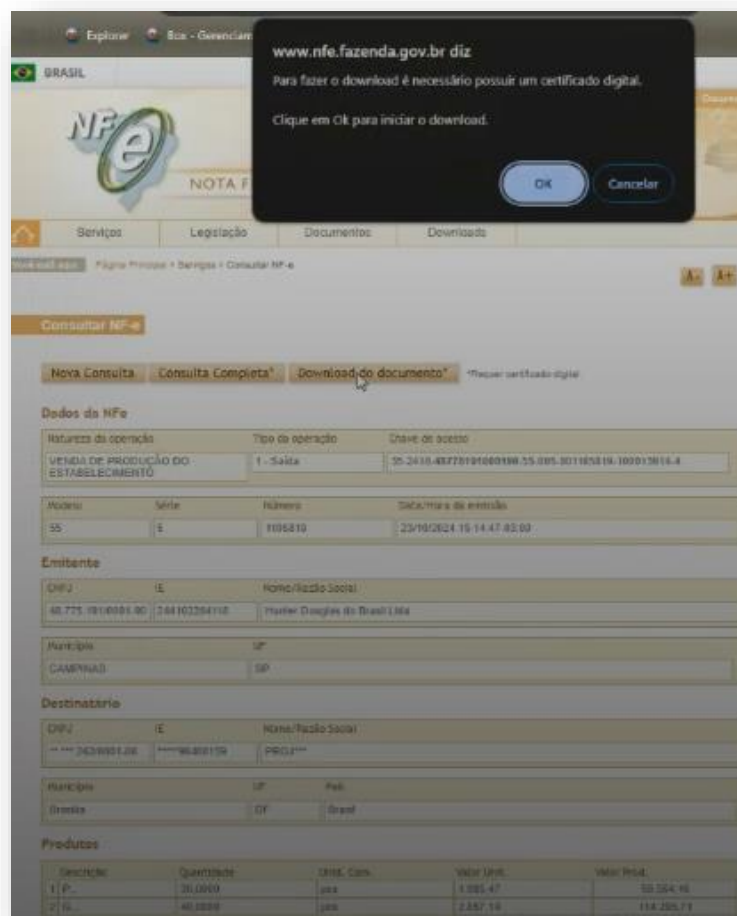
Explorer Eco - Gerenciam

BRASIL

NF-e

NOTA F

www.nfe.fazenda.gov.br diz
Para fazer o download é necessário possuir um certificado digital.

Clique em Ok para iniciar o download.

OK Cancelar

Serviços Legislação Documentos Downloads

Você está aqui: Página Principal > Serviços > Consultar NF-e

A- A+

Consultar NF-e

Nova Consulta Consulta Completa* Download do documento* *Requer certificado digital

Dados da NFe

| Natureza da operação | Tipo da operação | Chave de acesso |
|---|---|---|
| VENDA DE PRODUÇÃO DO ESTABELECIMENTO | 1 - Saída | 35-2410-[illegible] |

| Modelo | Série | Número | Data/Hora da emissão |
|---|---|---|---|
| 55 | 6 | 1105810 | 23/10/2024 15:14:47-03:00 |

Emitente

| CNPJ | IE | Nome/Razão Social |
|---|---|---|
| 48.775.191/0001-90 | 244103284110 | Hunter Douglas do Brasil Ltda |

| Município | UF |
|---|---|
| CAMPINAS | SP |

Destinatário

| CNPJ | IE | Nome/Razão Social |
|---|---|---|
| **.***.243/0001-06 | *****96400159 | PROJ*** |

| Município | UF | País |
|---|---|---|
| Brasília | DF | Brasil |

Produtos

| | Descrição | Quantidade | Unid. Com. | Valor Unit. | Valor Prod. |
|---|---|---|---|---|---|
| 1 | P... | 20,0000 | pca | 1.085,47 | 59.564,16 |
| 2 | N... | 40,0000 | pca | 2.857,14 | 114.285,71 |